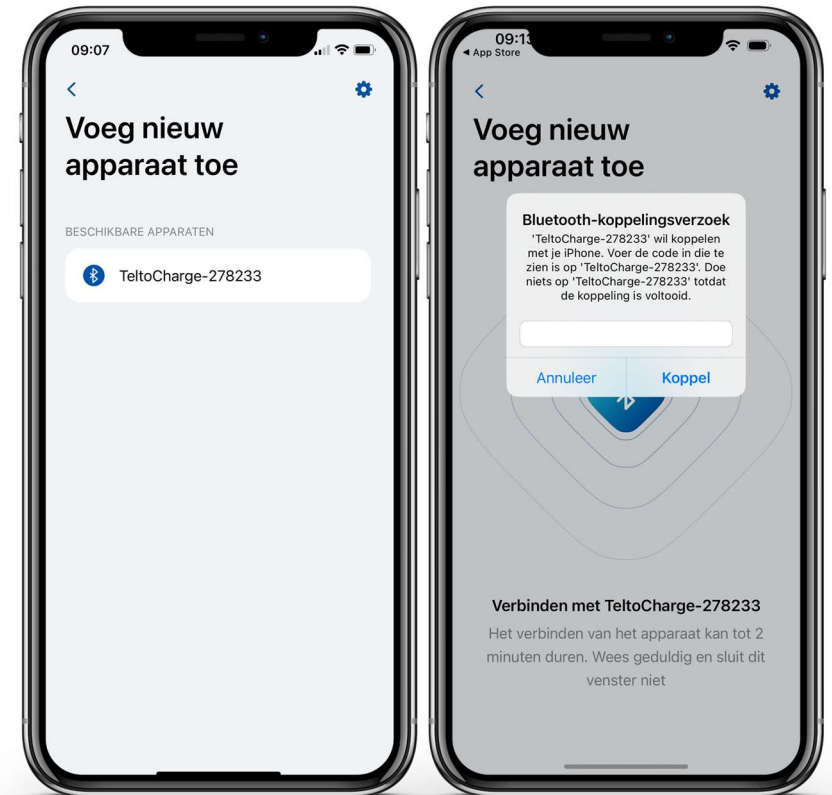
09:07

<

Voeg nieuw apparaat toe

BESCHIKBARE APPARATEN

TeltoCharge-278233

09:13
◂ App Store

<

Voeg nieuw apparaat toe

Bluetooth-koppelingsverzoek
'TeltoCharge-278233' wil koppelen met je iPhone. Voer de code in die te zien is op 'TeltoCharge-278233'. Doe niets op 'TeltoCharge-278233' totdat de koppeling is voltooid.

Annuleer | Koppel

Verbinden met TeltoCharge-278233
Het verbinden van het apparaat kan tot 2 minuten duren. Wees geduldig en sluit dit venster niet